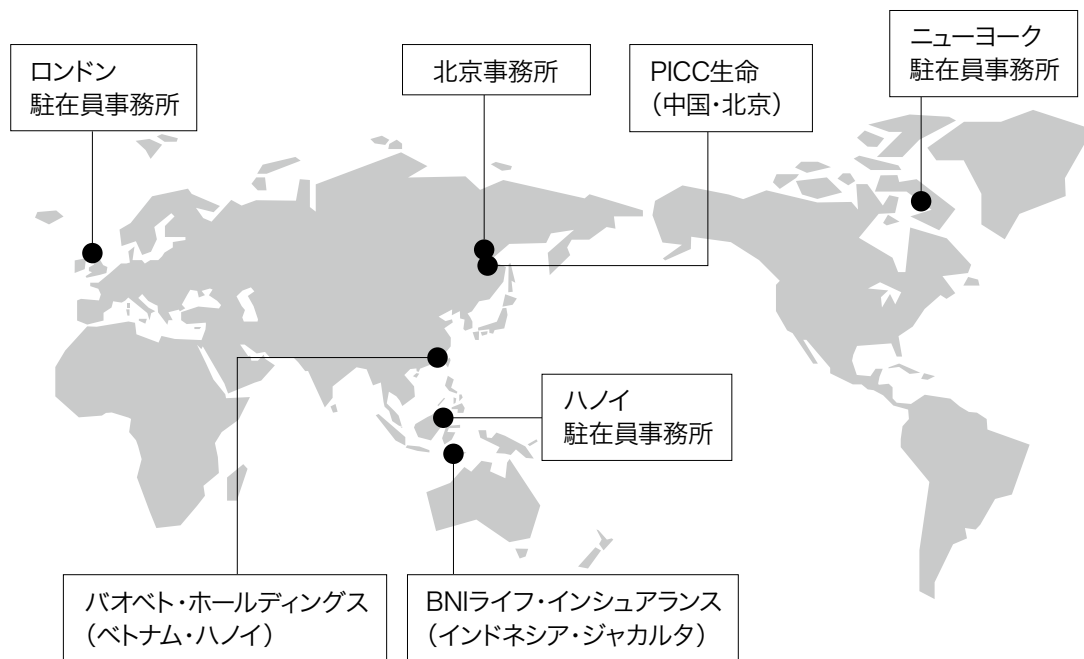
ロンドン
駐在員事務所

北京事務所

PICC生命
(中国・北京)

ニューヨーク
駐在員事務所

ハノイ
駐在員事務所

バオベト・ホールディングス
(ベトナム・ハノイ)

BNIライフ・インシュアランス
(インドネシア・ジャカルタ)